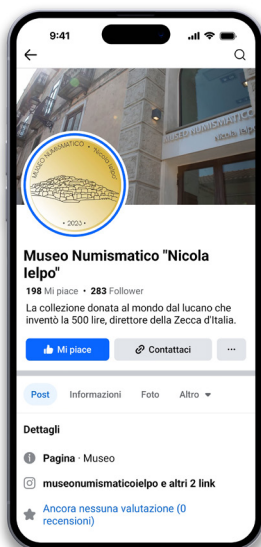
9:41

MUSEO NUMISMATICO
NICOLA IELPO

MUSEO NUMISMATICO · NICOLA IELPO
· 2023 ·

Museo Numismatico "Nicola Ielpo"

198 Mi piace · 283 Follower

La collezione donata al mondo dal lucano che inventò la 500 lire, direttore della Zecca d'Italia.

Mi piace
Contattaci
···

Post
Informazioni
Foto
Altro

Dettagli

Pagina · Museo

museonumismaticoielpo e altri 2 link

Ancora nessuna valutazione (0 recensioni)